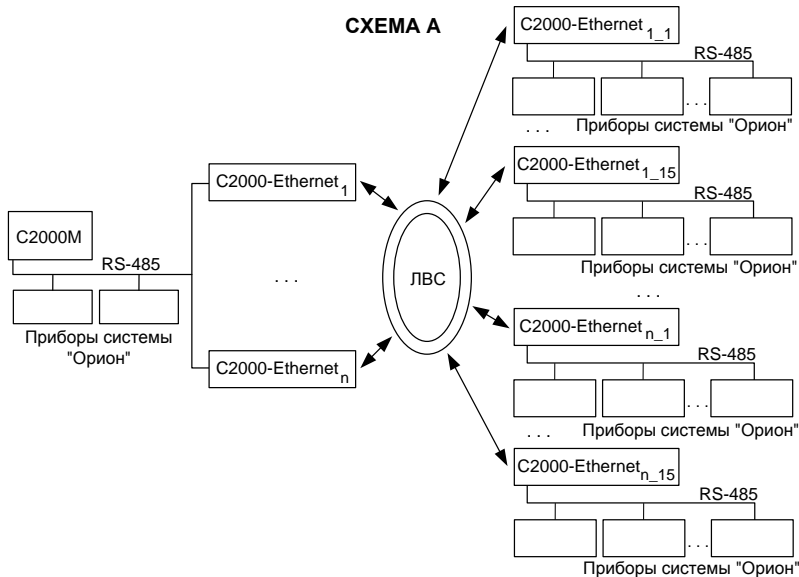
СХЕМА А

С2000-Ethernet$_{1\_1}$

RS-485

. . .

. . . Приборы системы "Орион"

С2000-Ethernet$_{1\_15}$

RS-485

. . .

Приборы системы "Орион"

. . .

С2000-Ethernet$_{1}$

С2000М

RS-485

. . .

ЛВС

Приборы системы "Орион"

С2000-Ethernet$_{n}$

С2000-Ethernet$_{n\_1}$

RS-485

. . .

. . . Приборы системы "Орион"

С2000-Ethernet$_{n\_15}$

RS-485

. . .

Приборы системы "Орион"